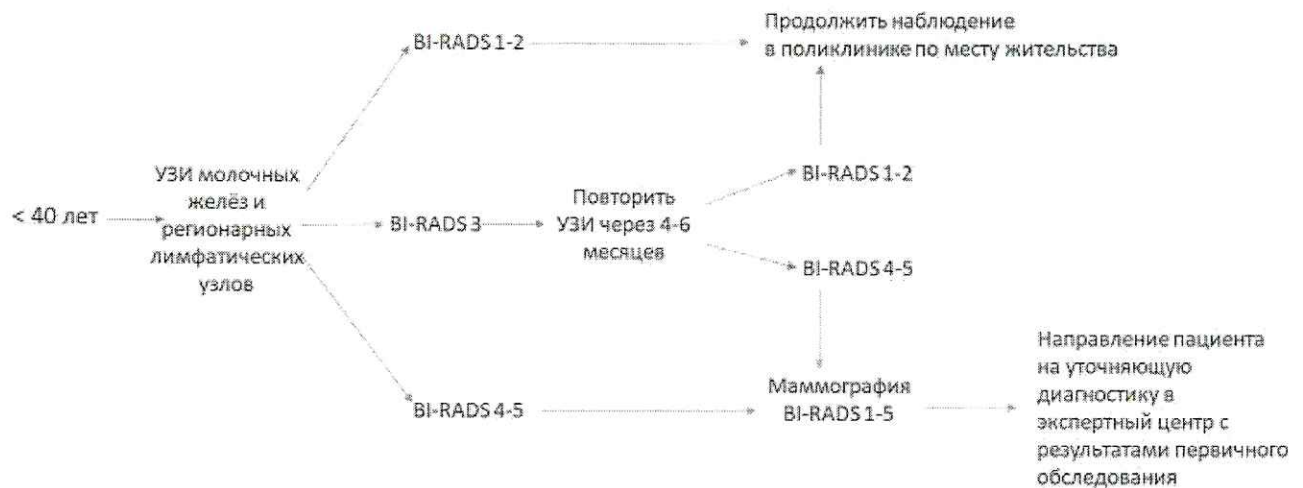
< 40 лет

УЗИ молочных желёз и регионарных лимфатических узлов

BI-RADS 1-2

Продолжить наблюдение в поликлинике по месту жительства

BI-RADS 3

Повторить УЗИ через 4-6 месяцев

BI-RADS 1-2

BI-RADS 4-5

BI-RADS 4-5

Маммография BI-RADS 1-5

Направление пациента на уточняющую диагностику в экспертный центр с результатами первичного обследования